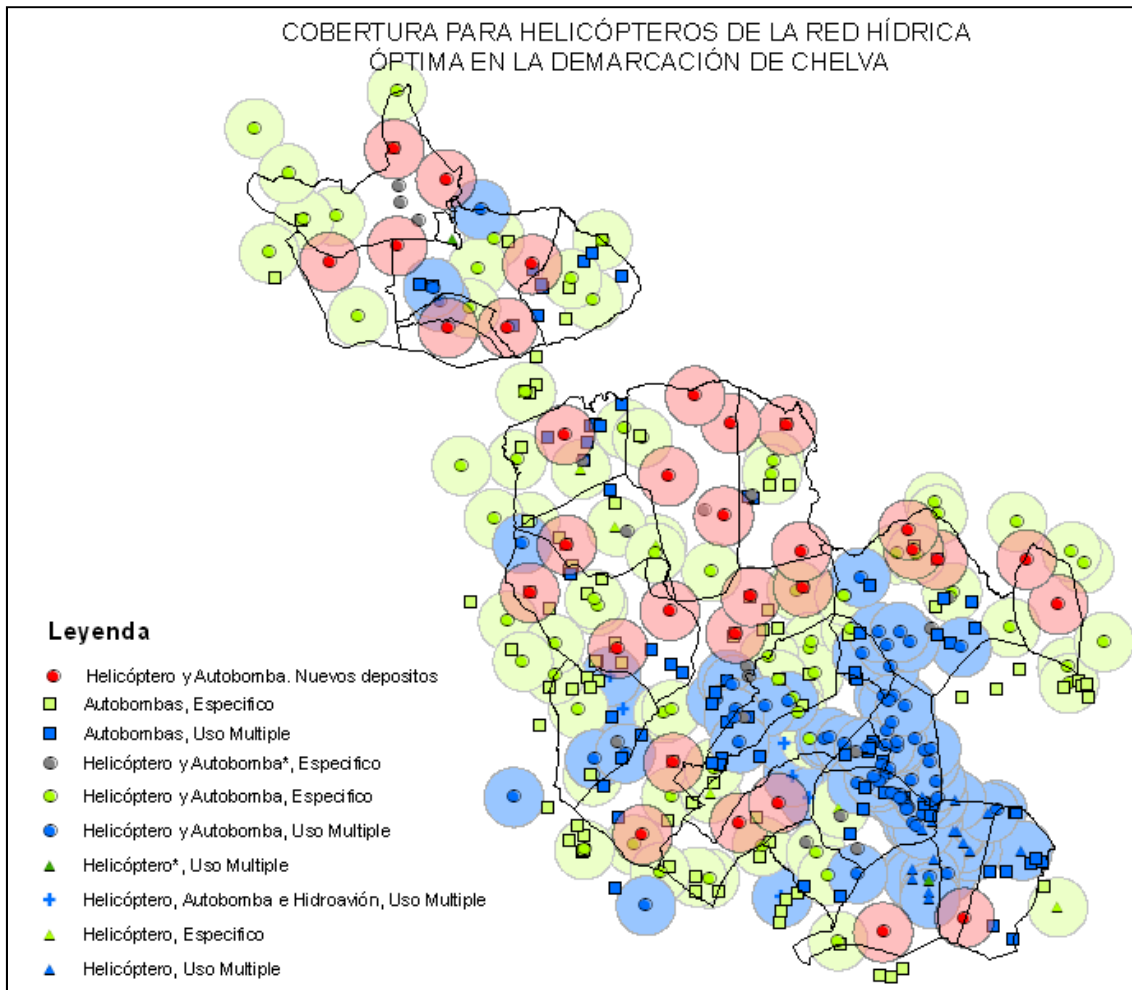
COBERTURA PARA HELICÓPTEROS DE LA RED HÍDRICA ÓPTIMA EN LA DEMARCACIÓN DE CHELVA

Leyenda

Helicóptero y Autobomba. Nuevos depositos
Autobombas, Especifico
Autobombas, Uso Multiple
Helicóptero y Autobomba*, Especifico
Helicóptero y Autobomba, Especifico
Helicóptero y Autobomba, Uso Multiple
Helicóptero*, Uso Multiple
Helicóptero, Autobomba e Hidroavión, Uso Multiple
Helicóptero, Especifico
Helicóptero, Uso Multiple